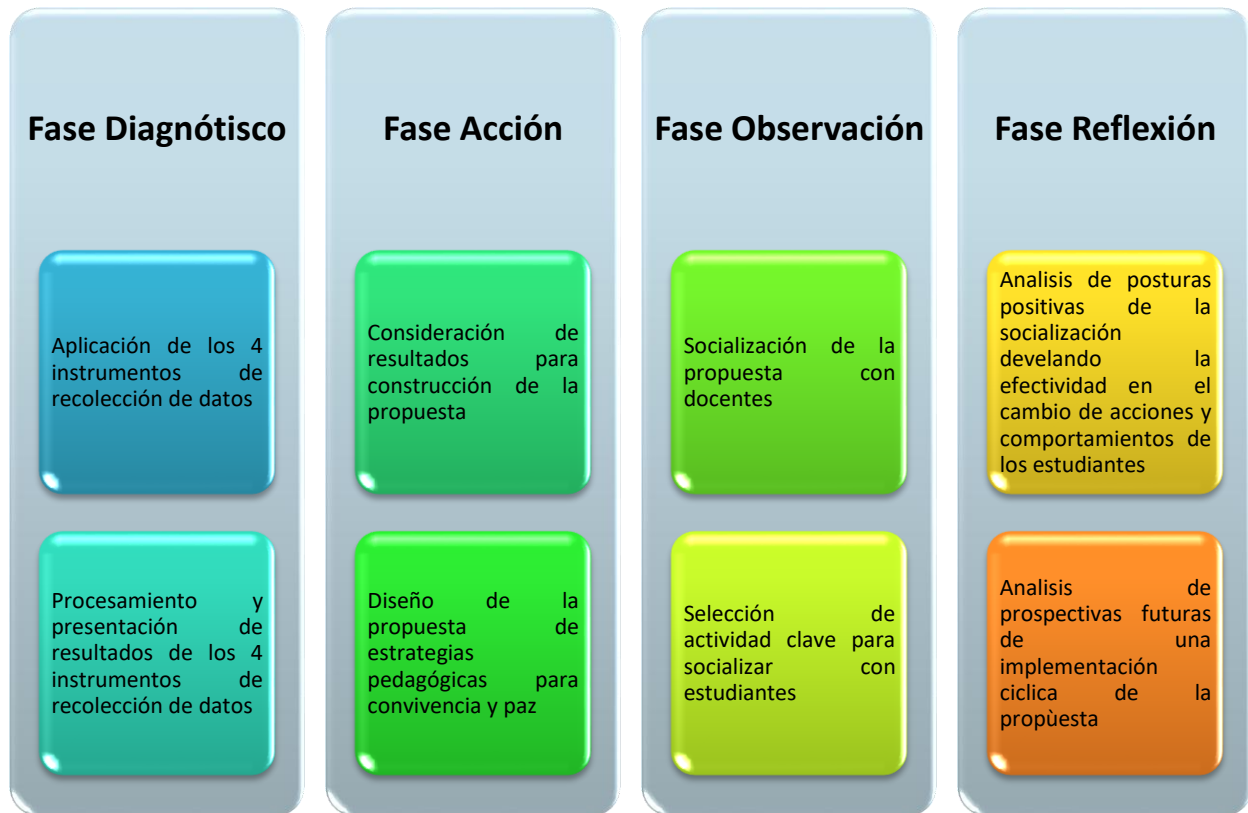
Fase Diagnótisco

Aplicación de los 4 instrumentos de recolección de datos

Procesamiento y presentación de resultados de los 4 instrumentos de recolección de datos

Fase Acción

Consideración de resultados para construcción de la propuesta

Diseño de la propuesta de estrategias pedagógicas para convivencia y paz

Fase Observación

Socialización de la propuesta con docentes

Selección de actividad clave para socializar con estudiantes

Fase Reflexión

Analisis de posturas positivas de la socialización develando la efectividad en el cambio de acciones y comportamientos de los estudiantes

Analisis de prospectivas futuras de una implementación ciclica de la propùesta